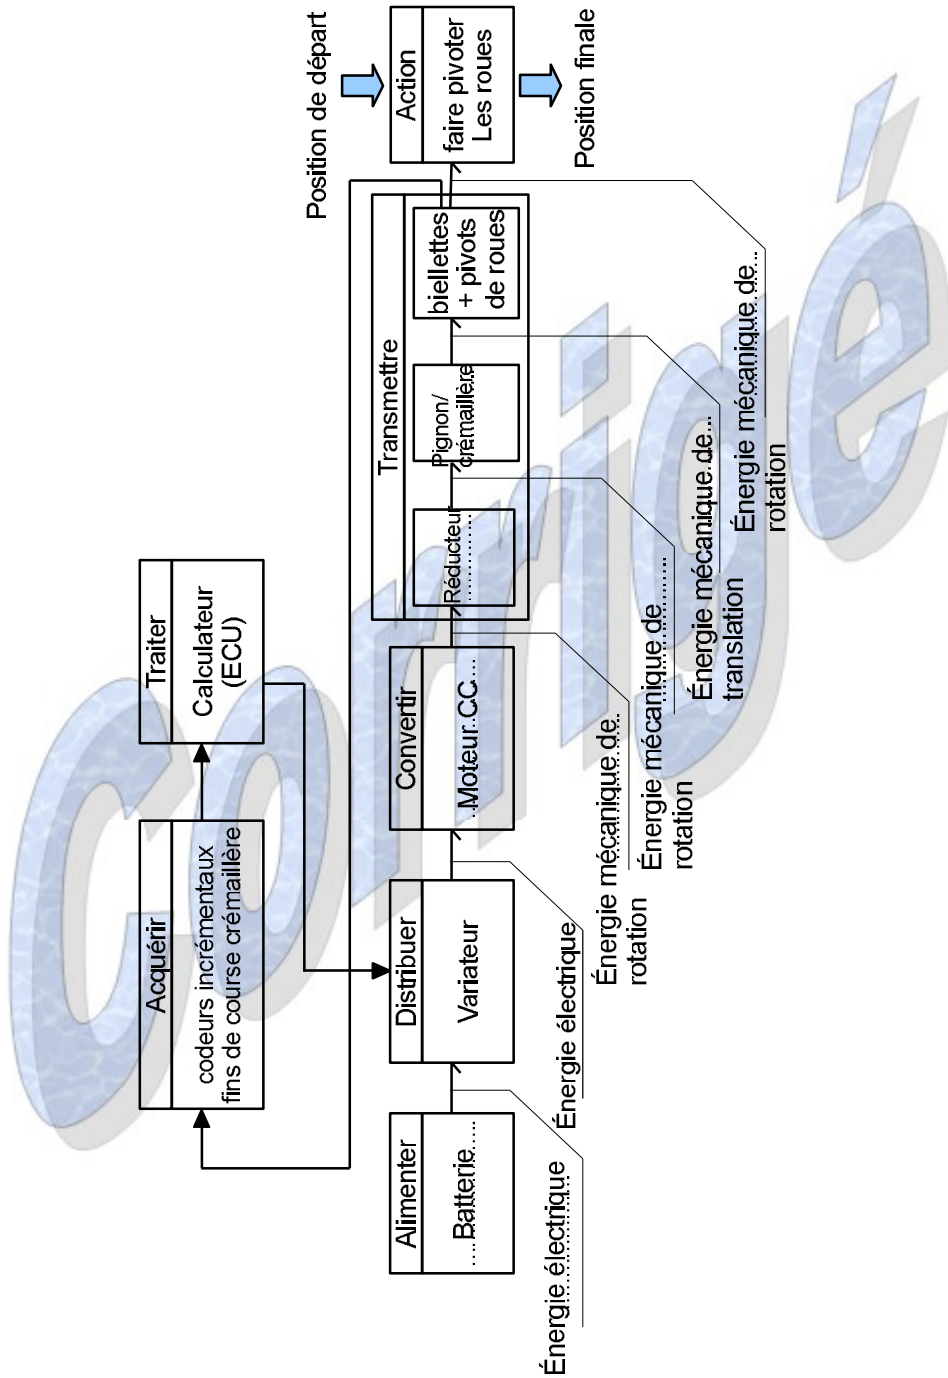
Acquérir
codeurs incrémentaux
fins de course crémaillère

Traiter
Calculateur (ECU)

Alimenter
Batterie

Distribuer
Variateur

Convertir
Moteur CC

Transmettre
Réducteur
Pignon/ crémaillère
biellettes + pivots de roues

Action
faire pivoter Les roues

Position de départ
Position finale

Énergie électrique
Énergie électrique
Énergie mécanique de rotation
Énergie mécanique de rotation
Énergie mécanique de translation
Énergie mécanique de rotation

Corrigé